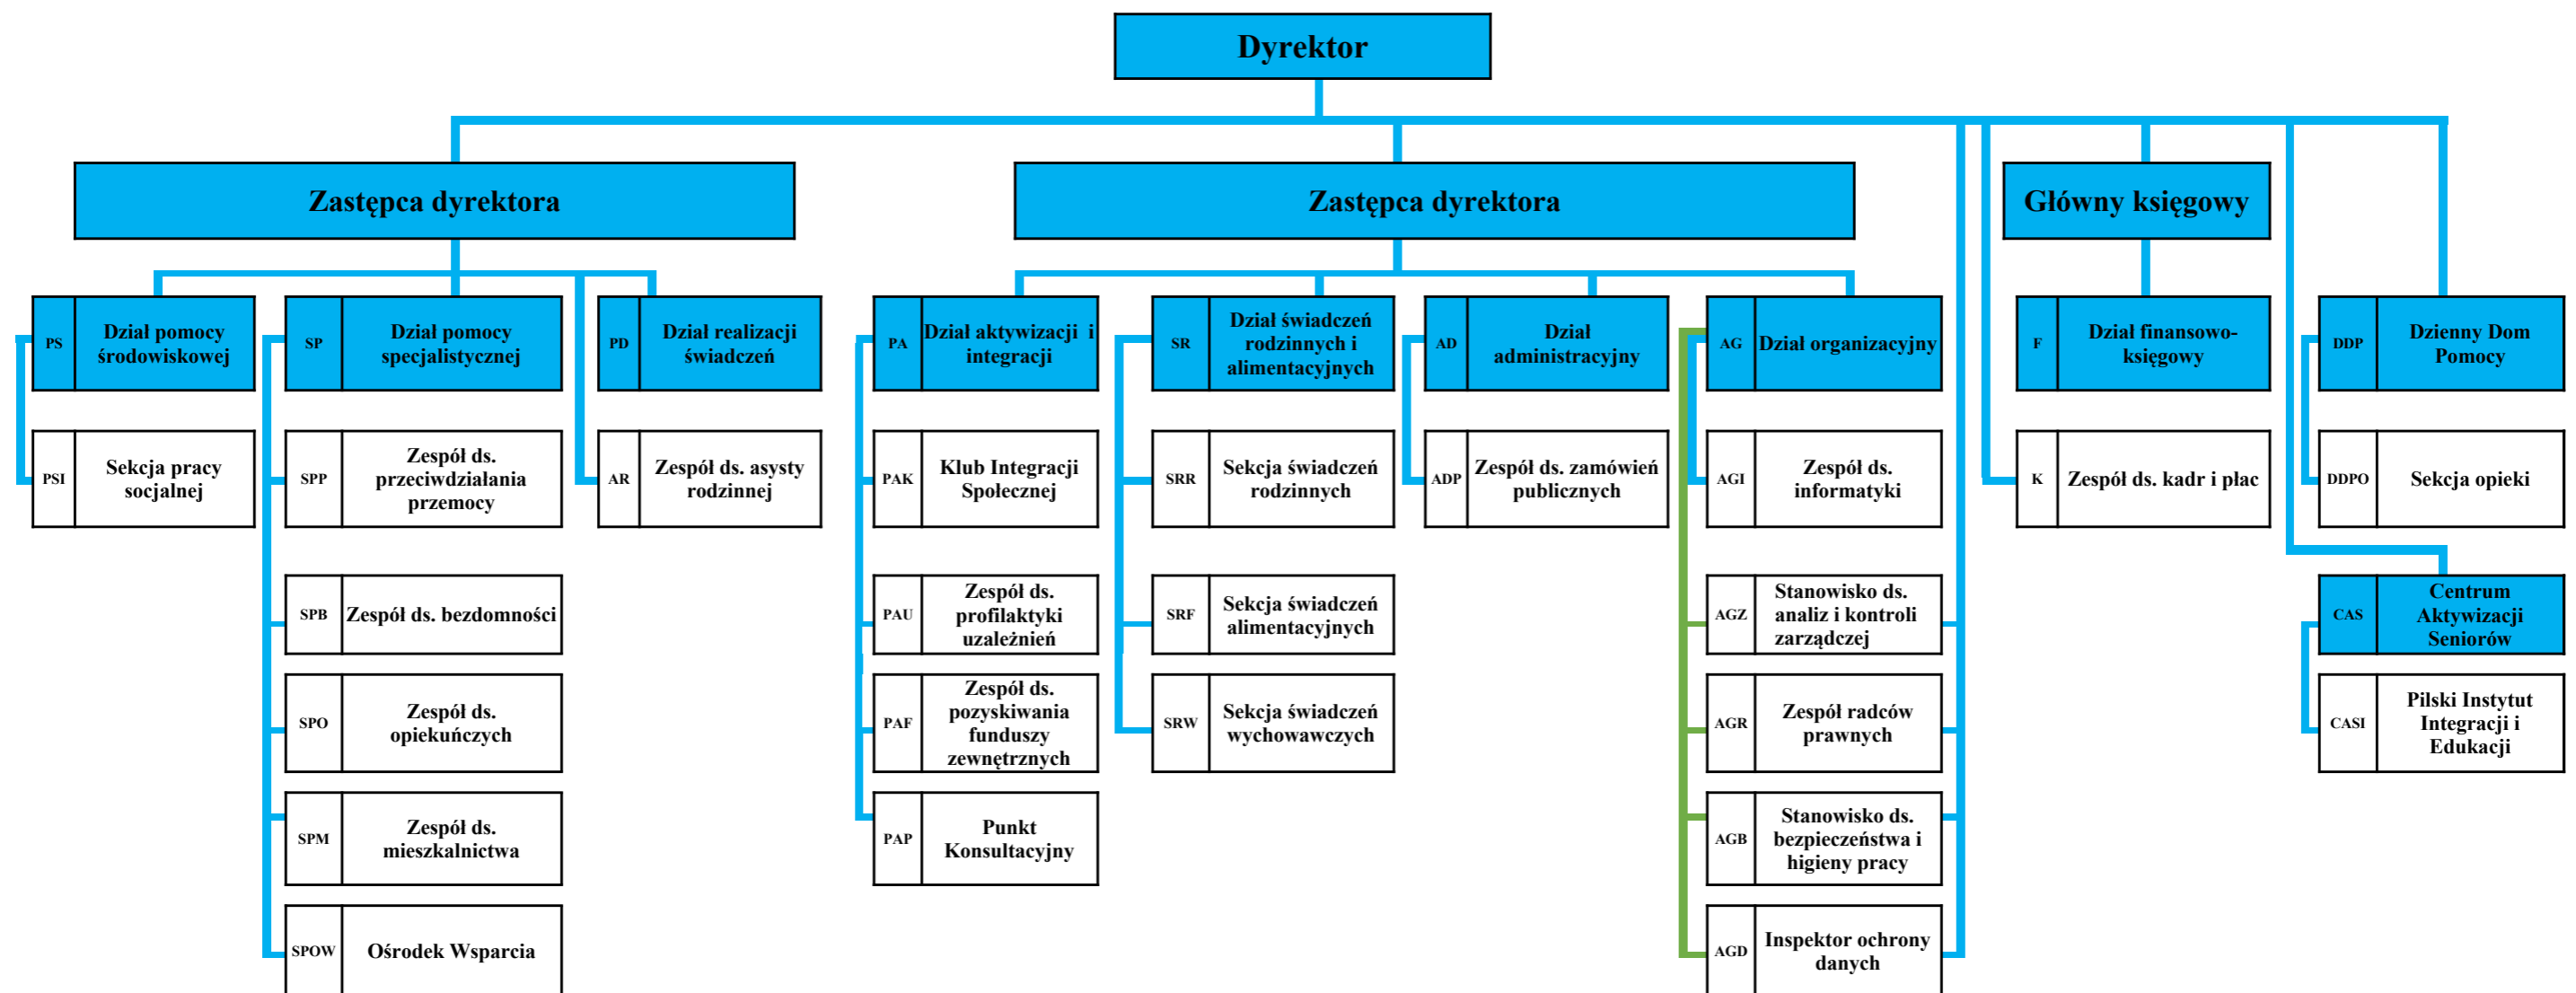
Dyrektor

Zastępca dyrektora

Zastępca dyrektora

Główny księgowy

PS Dział pomocy środowiskowej

PSI Sekcja pracy socjalnej

SP Dział pomocy specjalistycznej

SPP Zespół ds. przeciwdziałania przemocy

SPB Zespół ds. bezdomności

SPO Zespół ds. opiekuńczych

SPM Zespół ds. mieszkalnictwa

SPOW Ośrodek Wsparcia

PD Dział realizacji świadczeń

AR Zespół ds. asysty rodzinnej

PA Dział aktywizacji i integracji

PAK Klub Integracji Społecznej

PAU Zespół ds. profilaktyki uzależnień

PAF Zespół ds. pozyskiwania funduszy zewnętrznych

PAP Punkt Konsultacyjny

SR Dział świadczeń rodzinnych i alimentacyjnych

SRR Sekcja świadczeń rodzinnych

SRF Sekcja świadczeń alimentacyjnych

SRW Sekcja świadczeń wychowawczych

AD Dział administracyjny

ADP Zespół ds. zamówień publicznych

AG Dział organizacyjny

AGI Zespół ds. informatyki

AGZ Stanowisko ds. analiz i kontroli zarządczej

AGR Zespół radców prawnych

AGB Stanowisko ds. bezpieczeństwa i higieny pracy

AGD Inspektor ochrony danych

F Dział finansowo-księgowy

K Zespół ds. kadr i płac

DDP Dzienny Dom Pomocy

DDPO Sekcja opieki

CAS Centrum Aktywizacji Seniorów

CASI Pilski Instytut Integracji i Edukacji